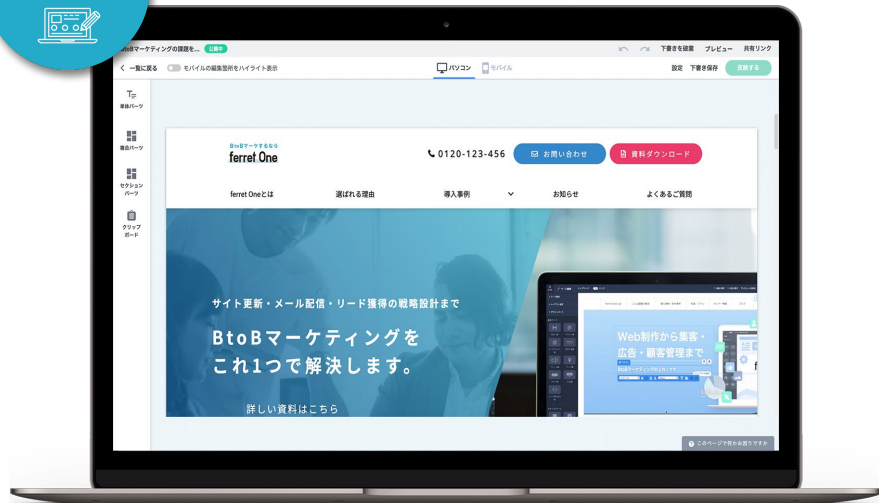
BtoBマーケティングの課題を... 公開中

下書きを破棄 プレビュー 共有リンク

< 一覧に戻る モバイルの編集箇所をハイライト表示

パソコン モバイル

設定 下書き保存 更新する

単体パーツ

複合パーツ

セクションパーツ

クリップボード

BtoBマーケするなら
ferret One

0120-123-456

お問い合わせ

資料ダウンロード

ferret Oneとは

選ばれる理由

導入事例

お知らせ

よくあるご質問

サイト更新・メール配信・リード獲得の戦略設計まで

BtoBマーケティングを
これ1つで解決します。

詳しい資料はこちら

Web制作から集客・
広告・顧客管理まで

このページで何かお困りですか